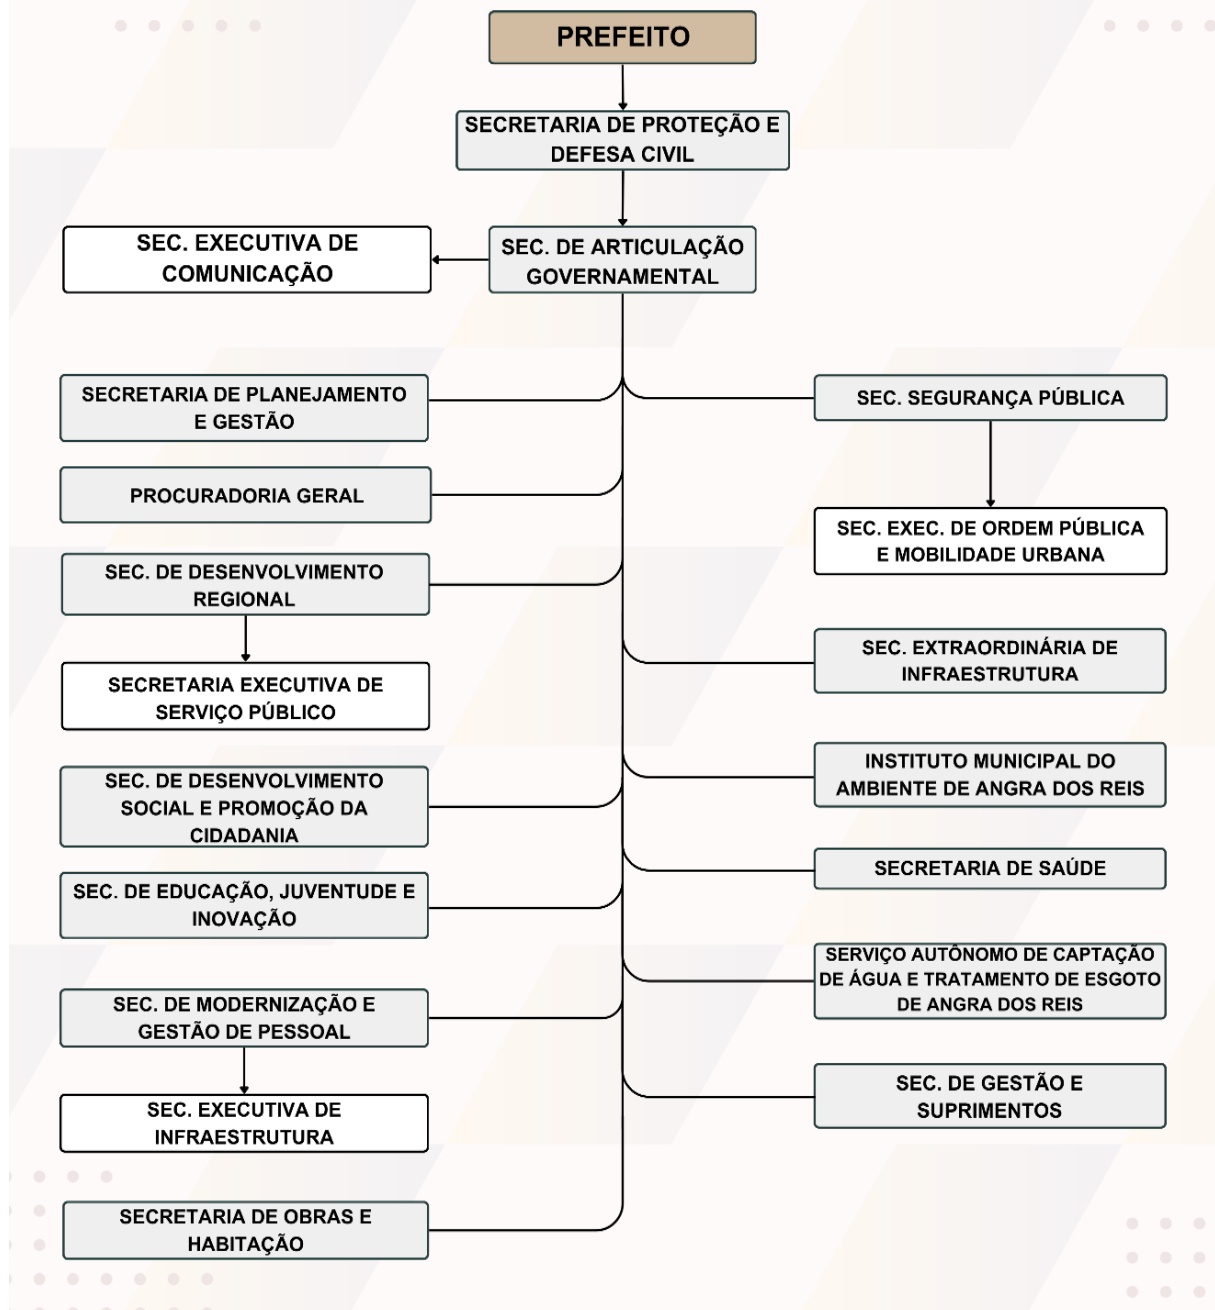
PREFEITO

SECRETARIA DE PROTEÇÃO E DEFESA CIVIL

SEC. EXECUTIVA DE COMUNICAÇÃO

SEC. DE ARTICULAÇÃO GOVERNAMENTAL

SECRETARIA DE PLANEJAMENTO E GESTÃO

PROCURADORIA GERAL

SEC. DE DESENVOLVIMENTO REGIONAL

SECRETARIA EXECUTIVA DE SERVIÇO PÚBLICO

SEC. DE DESENVOLVIMENTO SOCIAL E PROMOÇÃO DA CIDADANIA

SEC. DE EDUCAÇÃO, JUVENTUDE E INOVAÇÃO

SEC. DE MODERNIZAÇÃO E GESTÃO DE PESSOAL

SEC. EXECUTIVA DE INFRAESTRUTURA

SECRETARIA DE OBRAS E HABITAÇÃO

SEC. SEGURANÇA PÚBLICA

SEC. EXEC. DE ORDEM PÚBLICA E MOBILIDADE URBANA

SEC. EXTRAORDINÁRIA DE INFRAESTRUTURA

INSTITUTO MUNICIPAL DO AMBIENTE DE ANGRA DOS REIS

SECRETARIA DE SAÚDE

SERVIÇO AUTÔNOMO DE CAPTAÇÃO DE ÁGUA E TRATAMENTO DE ESGOTO DE ANGRA DOS REIS

SEC. DE GESTÃO E SUPRIMENTOS